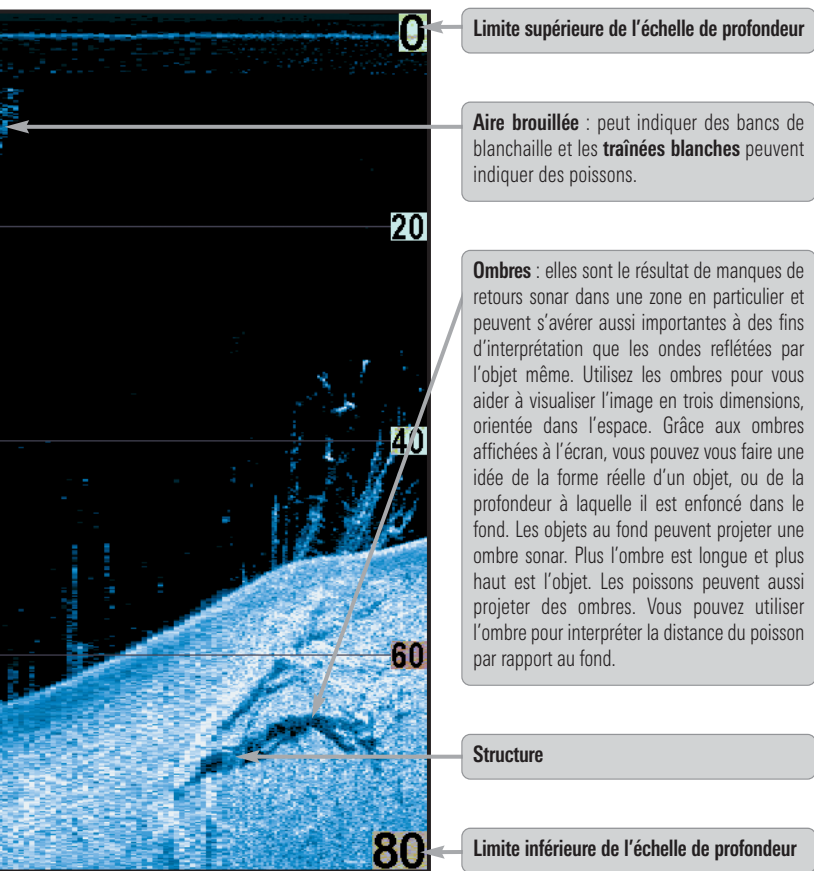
0

20

40

60

80

Limite supérieure de l'échelle de profondeur

Aire brouillée : peut indiquer des bancs de blanchaille et les traînées blanches peuvent indiquer des poissons.

Ombres : elles sont le résultat de manques de retours sonar dans une zone en particulier et peuvent s'avérer aussi importantes à des fins d'interprétation que les ondes reflétées par l'objet même. Utilisez les ombres pour vous aider à visualiser l'image en trois dimensions, orientée dans l'espace. Grâce aux ombres affichées à l'écran, vous pouvez vous faire une idée de la forme réelle d'un objet, ou de la profondeur à laquelle il est enfoncé dans le fond. Les objets au fond peuvent projeter une ombre sonar. Plus l'ombre est longue et plus haut est l'objet. Les poissons peuvent aussi projeter des ombres. Vous pouvez utiliser l'ombre pour interpréter la distance du poisson par rapport au fond.

Structure

Limite inférieure de l'échelle de profondeur